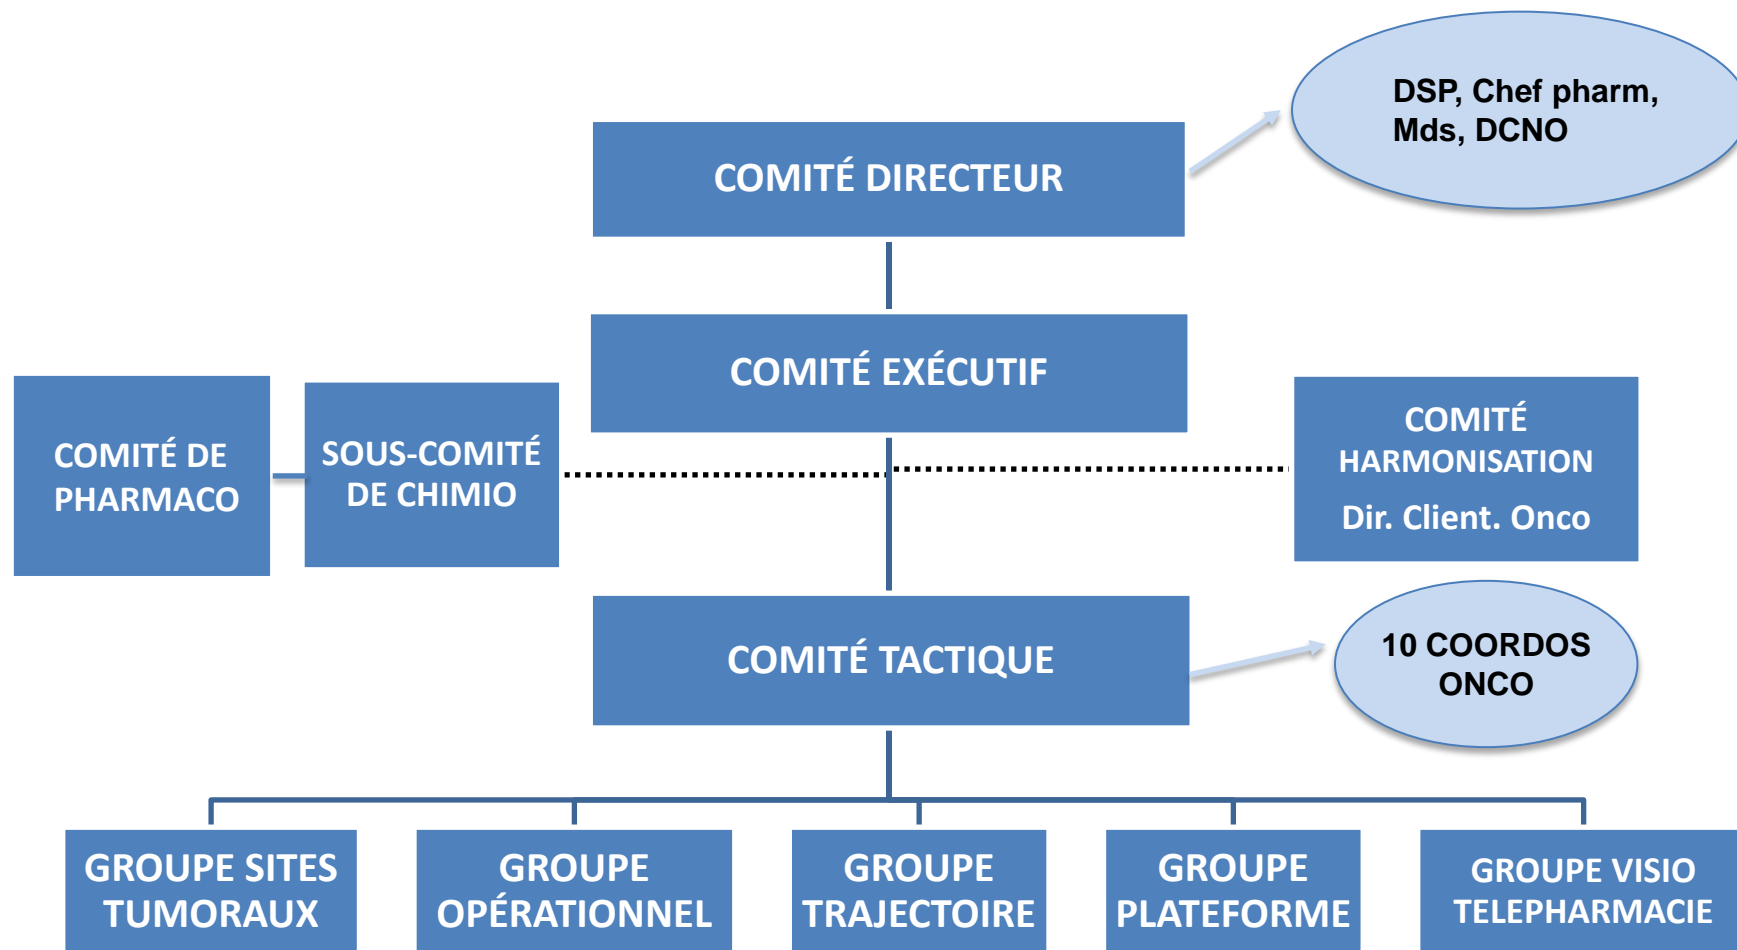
DSP, Chef pharm, Mds, DCNO

COMITÉ DIRECTEUR

COMITÉ EXÉCUTIF

COMITÉ DE PHARMACO

SOUS-COMITÉ DE CHIMIO

COMITÉ HARMONISATION

Dir. Client. Onco

COMITÉ TACTIQUE

10 COORDOS ONCO

GROUPE SITES TUMORAUX

GROUPE OPÉRATIONNEL

GROUPE TRAJECTOIRE

GROUPE PLATEFORME

GROUPE VISIO TELEPHARMACIE